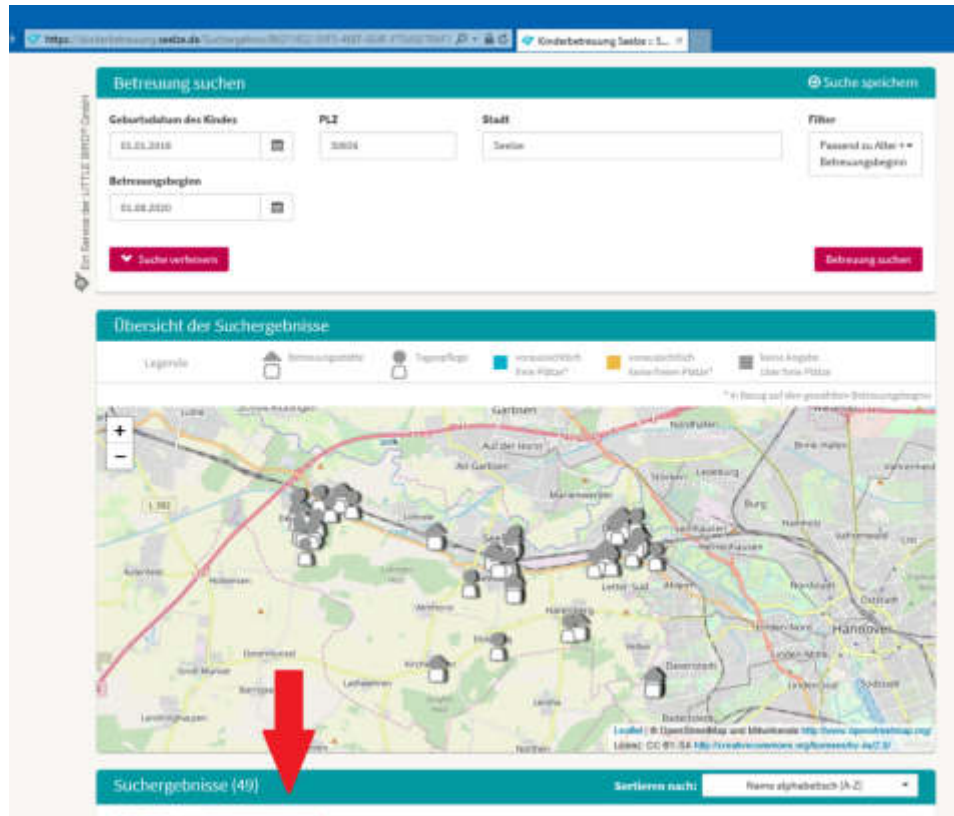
https://kinderbetreuung.seelze.de/Suchergebnis/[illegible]

Kinderbetreuung Seelze :: S...

Ein Service der LITTLE BIRD® GmbH

Betreuung suchen

Suche speichern

Geburtsdatum des Kindes

01.01.2018

PLZ

30926

Stadt

Seelze

Filter

Passend zu Alter + Betreuungsbeginn

Betreuungsbeginn

01.08.2020

Suche verfeinern

Betreuung suchen

Übersicht der Suchergebnisse

Legende

Betreuungsstätte

Tagespflege

voraussichtlich freie Plätze*

voraussichtlich keine freien Plätze*

keine Angabe über freie Plätze

* in Bezug auf den gewählten Betreuungsbeginn

+

−

Garbsen

Auf der Horst

Alt-Garbsen

Marienwerder

Burg

L 392

Letter-Süd

Harenberg

Hannover

Davenstedt

Kirchwehren

Lathwehren

Limmer

Badenstedt

Leaflet | © OpenStreetMap und Mitwirkende http://www.openstreetmap.org/

Lizenz: CC BY-SA http://creativecommons.org/licenses/by-sa/2.0/

Suchergebnisse (49)

Sortieren nach:

Name alphabetisch (A-Z)